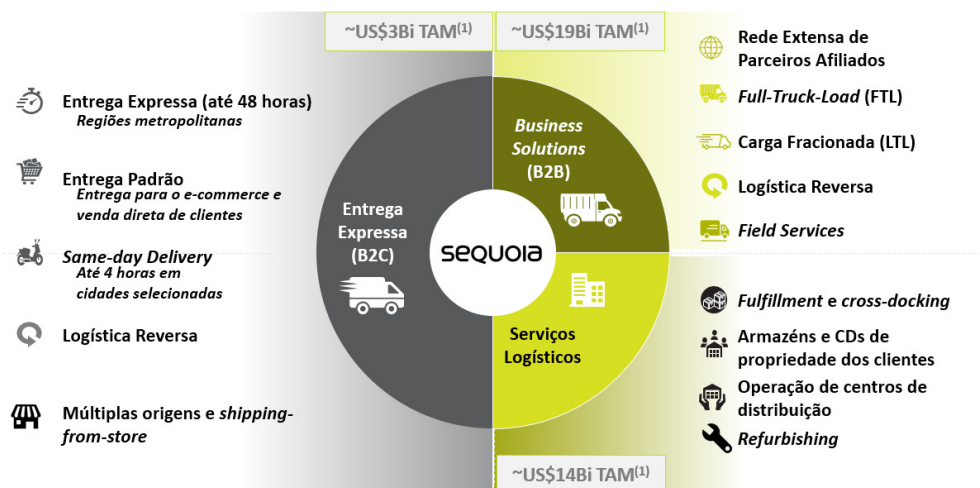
~US$3Bi TAM$^{(1)}$

~US$19Bi TAM$^{(1)}$

Entrega Expressa (até 48 horas)
Regiões metropolitanas

Entrega Padrão
Entrega para o e-commerce e venda direta de clientes

Same-day Delivery
Até 4 horas em cidades selecionadas

Logística Reversa

Múltiplas origens e shipping-from-store

Entrega Expressa (B2C)

Business Solutions (B2B)

SEQUOIA

Serviços Logísticos

Rede Extensa de Parceiros Afiliados

Full-Truck-Load (FTL)

Carga Fracionada (LTL)

Logística Reversa

Field Services

Fulfillment e cross-docking

Armazéns e CDs de propriedade dos clientes

Operação de centros de distribuição

Refurbishing

~US$14Bi TAM$^{(1)}$